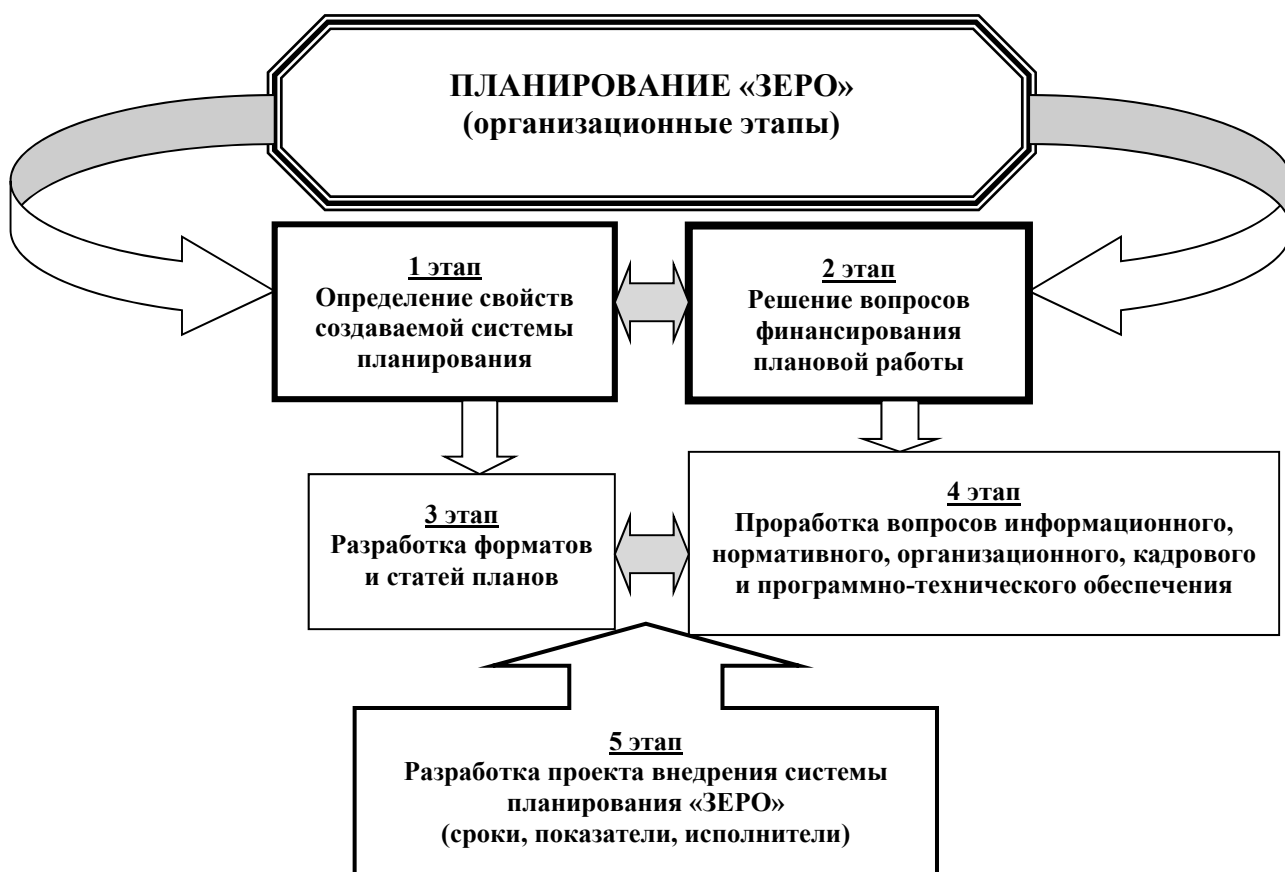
ПЛАНИРОВАНИЕ «ЗЕРО»
(организационные этапы)

1 этап
Определение свойств создаваемой системы планирования

2 этап
Решение вопросов финансирования плановой работы

3 этап
Разработка форматов и статей планов

4 этап
Проработка вопросов информационного, нормативного, организационного, кадрового и программно-технического обеспечения

5 этап
Разработка проекта внедрения системы планирования «ЗЕРО»
(сроки, показатели, исполнители)